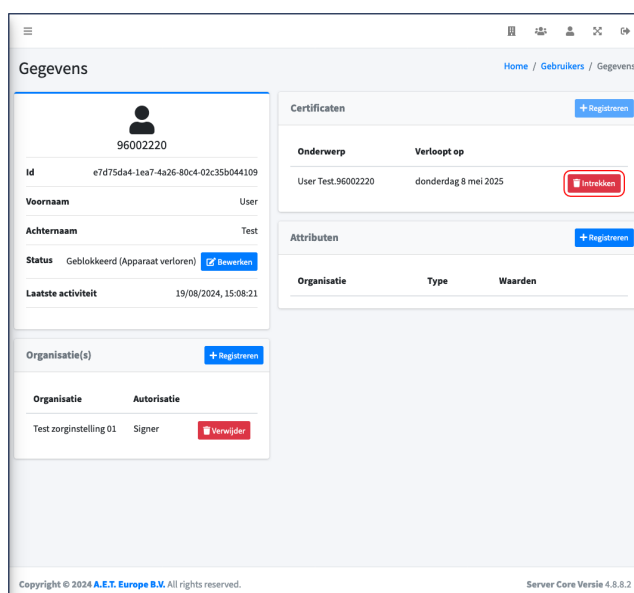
Gegevens

Home / Gebruikers / Gegevens

96002220

Id e7d75da4-1ea7-4a26-80c4-02c35b044109

Voornaam User

Achternaam Test

Status Geblokkeerd (Apparaat verloren) Bewerken

Laatste activiteit 19/08/2024, 15:08:21

Organisatie(s) + Registreren

| Organisatie | Autorisatie | |
|---|---|---|
| Test zorginstelling 01 | Signer | Verwijder |

Certificaten + Registreren

| Onderwerp | Verloopt op | |
|---|---|---|
| User Test.96002220 | donderdag 8 mei 2025 | Intrekken |

Attributen + Registreren

| Organisatie | Type | Waarden |
|---|---|---|

Copyright © 2024 A.E.T. Europe B.V. All rights reserved.

Server Core Versie 4.8.8.2